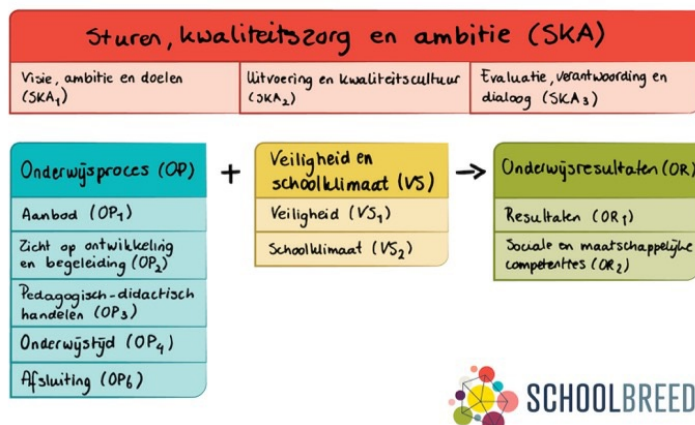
Sturen, kwaliteitszorg en ambitie (SKA)

Visie, ambitie en doelen ($SKA_1$)

Uitvoering en kwaliteitscultuur ($SKA_2$)

Evaluatie, verantwoording en dialoog ($SKA_3$)

Onderwijsproces (OP)

Aanbod ($OP_1$)

Zicht op ontwikkeling en begeleiding ($OP_2$)

Pedagogisch-didactisch handelen ($OP_3$)

Onderwijstijd ($OP_4$)

Afsluiting ($OP_6$)

+

Veiligheid en schoolklimaat (VS)

Veiligheid ($VS_1$)

Schoolklimaat ($VS_2$)

→

Onderwijsresultaten (OR)

Resultaten ($OR_1$)

Sociale en maatschappelijke competenties ($OR_2$)

SCHOOLBREED